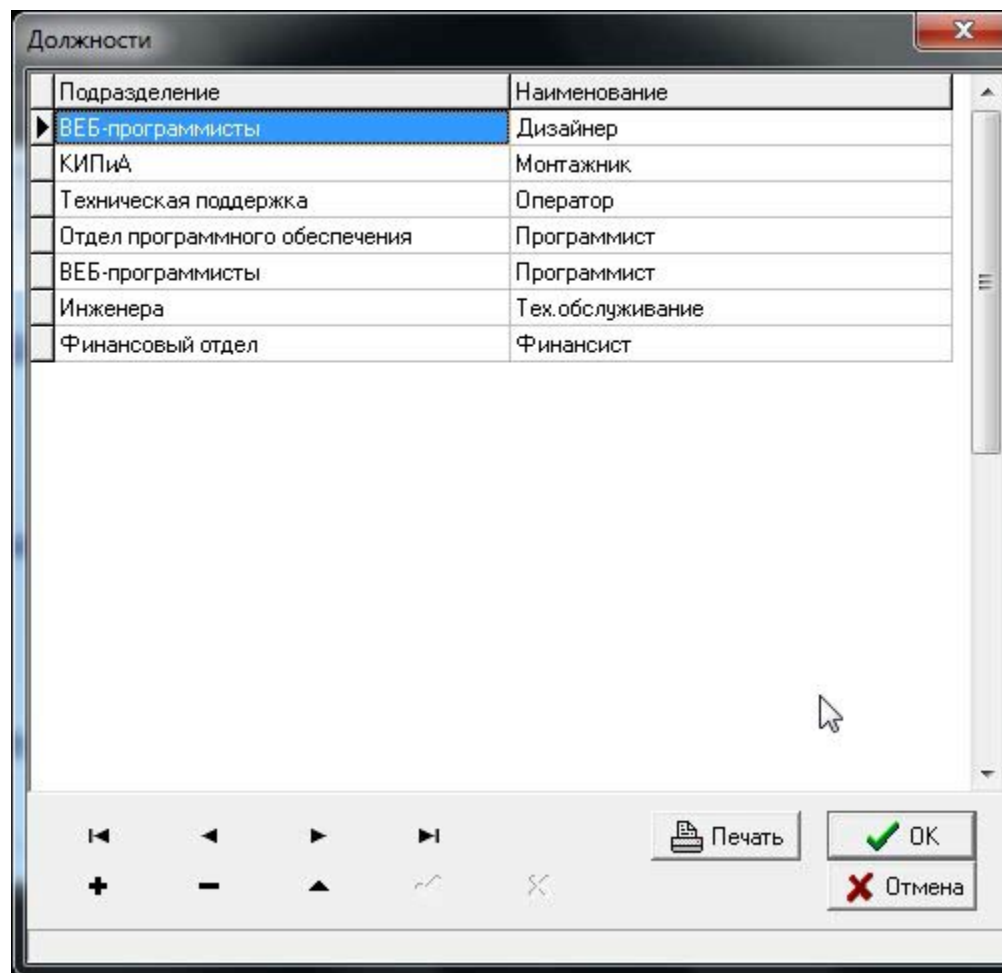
Должности

| Подразделение | Наименование |
|---|---|
| ВЕБ-программисты | Дизайнер |
| КИПиА | Монтажник |
| Техническая поддержка | Оператор |
| Отдел программного обеспечения | Программист |
| ВЕБ-программисты | Программист |
| Инженера | Тех.обслуживание |
| Финансовый отдел | Финансист |

Печать
OK
Отмена